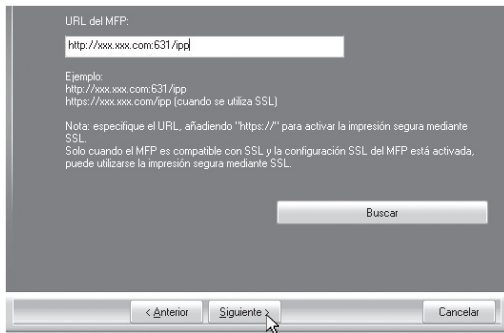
URL del MFP:

http://xxx.xxx.com:631/ipp

Ejemplo:
http://xxx.xxx.com:631/ipp
https://xxx.xxx.com/ipp (cuando se utiliza SSL)

Nota: especifique el URL, añadiendo "https://" para activar la impresión segura mediante SSL.
Solo cuando el MFP es compatible con SSL y la configuración SSL del MFP está activada, puede utilizarse la impresión segura mediante SSL.

Buscar

< Anterior

Siguiente >

Cancelar